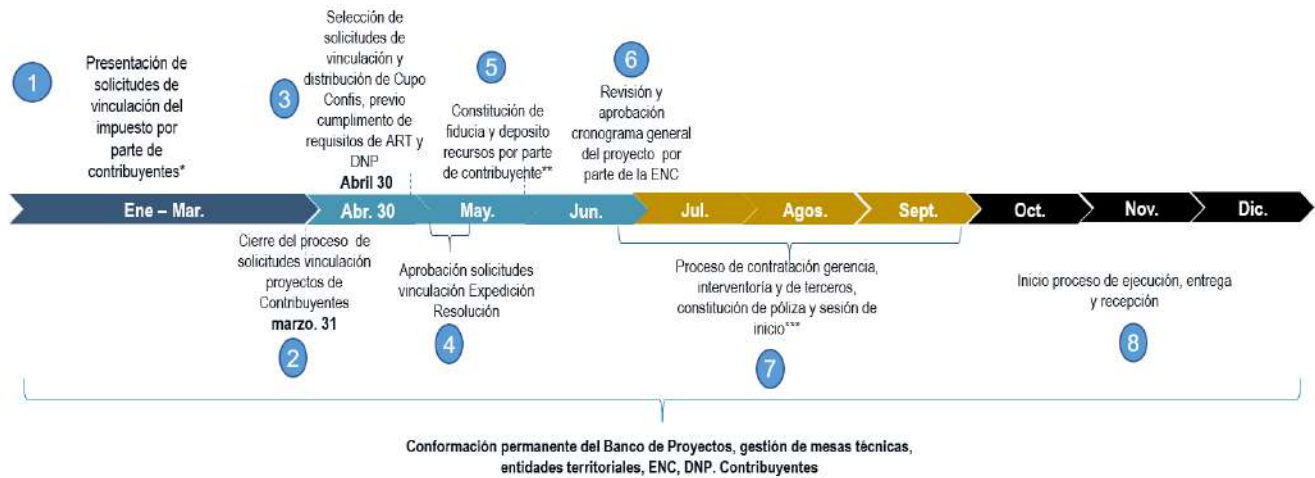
1
Presentación de solicitudes de vinculación del impuesto por parte de contribuyentes*

3
Selección de solicitudes de vinculación y distribución de Cupo Confis, previo cumplimento de requisitos de ART y DNP
Abril 30

5
Constitución de fiducia y deposito recursos por parte de contribuyente**

6
Revisión y aprobación cronograma general del proyecto por parte de la ENC

Ene – Mar.
Abr. 30
May.
Jun.
Jul.
Agos.
Sept.
Oct.
Nov.
Dic.

Cierre del proceso de solicitudes vinculación proyectos de Contribuyentes
marzo. 31
2

Aprobación solicitudes vinculación Expedición Resolución
4

Proceso de contratación gerencia, interventoría y de terceros, constitución de póliza y sesión de inicio***
7

Inicio proceso de ejecución, entrega y recepción
8

Conformación permanente del Banco de Proyectos, gestión de mesas técnicas, entidades territoriales, ENC, DNP. Contribuyentes